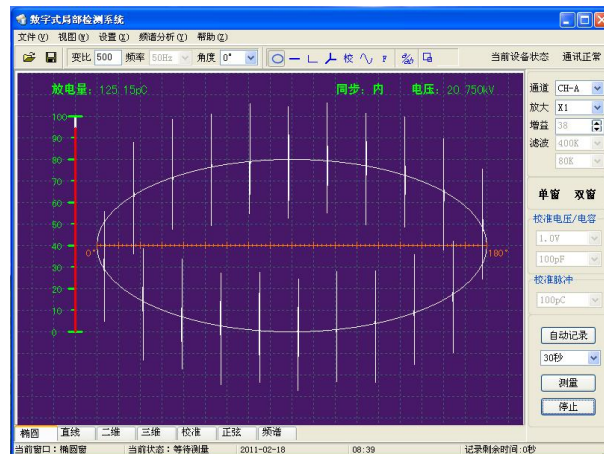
数字式局部检测系统

文件(F) 视图(V) 设置(S) 频谱分析(Y) 帮助(H)

变比 500 频率 50Hz 角度 0° 校 F 当前设备状态 通讯正常

放电量：125.15pC 同步：内 电压：20.750kV

100
90
80
70
60
50
40
30
20
10
0

0°
180°

通道 CH-A
放大 X1
增益 38
滤波 400K
80K

单窗 双窗

校准电压/电容
1.0V
100pF

校准脉冲
100pC

自动记录
30秒
测量
停止

椭圆 直线 二维 三维 校准 正弦 频谱

当前窗口：椭圆窗 当前状态：等待测量 2011-02-18 08:39 记录剩余时间：0秒